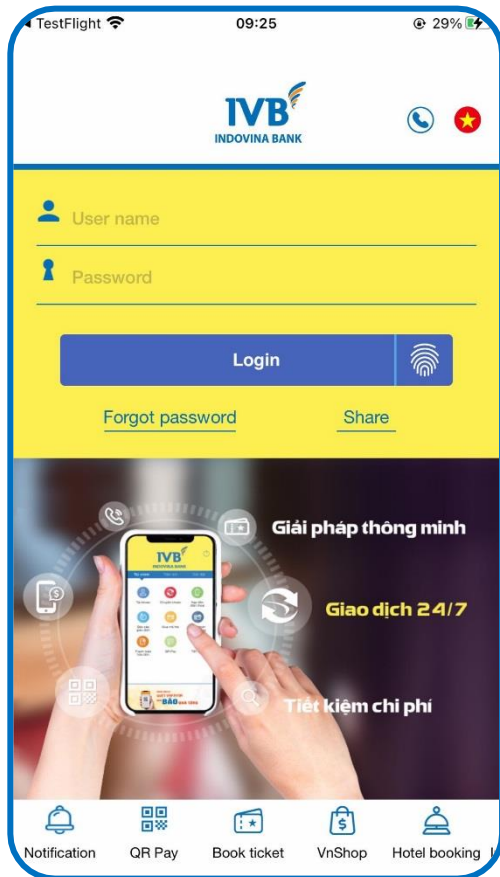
◂ TestFlight 09:25 29%

IVB
INDOVINA BANK

User name

Password

Login

Forgot password

Share

IVB

Giải pháp thông minh

Giao dịch 24/7

Tiết kiệm chi phí

Notification

QR Pay

Book ticket

VnShop

Hotel booking